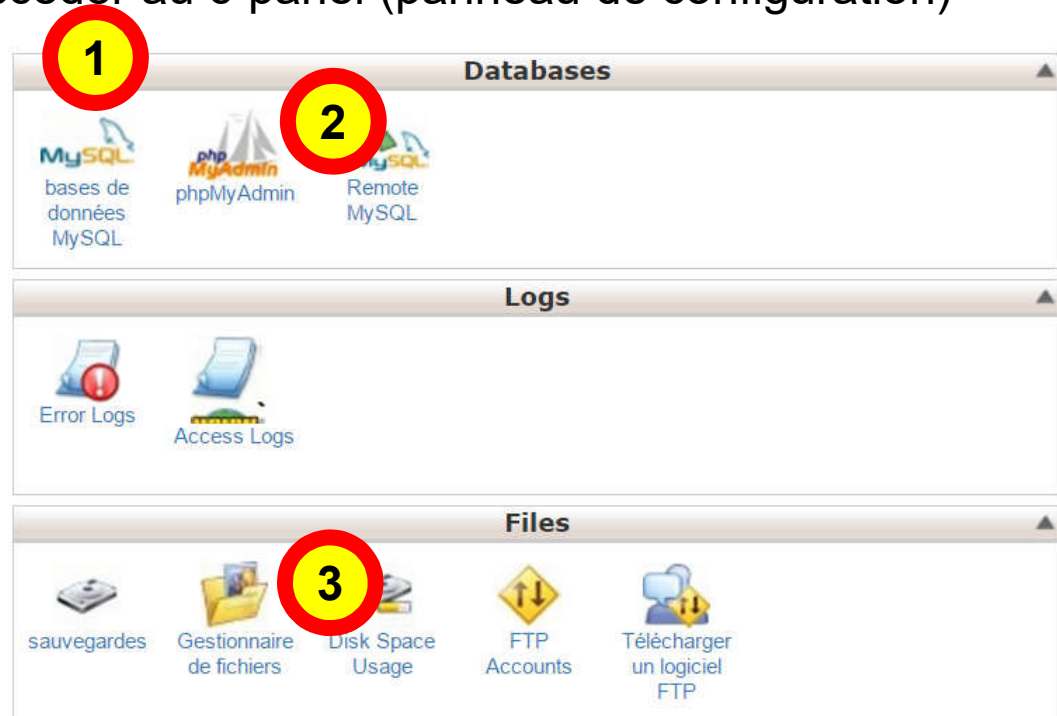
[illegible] au c-panel (panneau de configuration)

1

Databases

MySQL
bases de données MySQL

2

phpMyAdmin
phpMyAdmin

MySQL
Remote MySQL

Logs

Error Logs

Access Logs

Files

sauvegardes

Gestionnaire de fichiers

3

Disk Space Usage

FTP Accounts

Télécharger un logiciel FTP